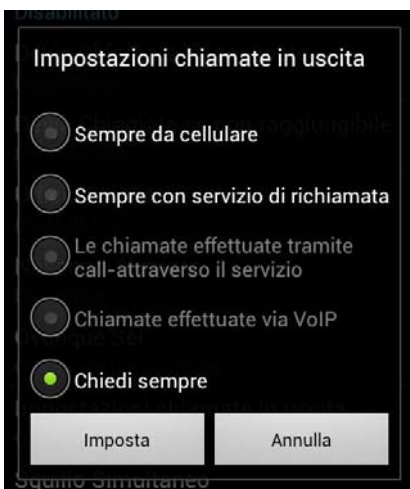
Disabilitato

Impostazioni chiamate in uscita

Sempre da cellulare

Sempre con servizio di richiamata

Le chiamate effettuate tramite call-attraverso il servizio

Chiamate effettuate via VoIP

Chiedi sempre

Imposta

Annulla

Squillo Simultaneo